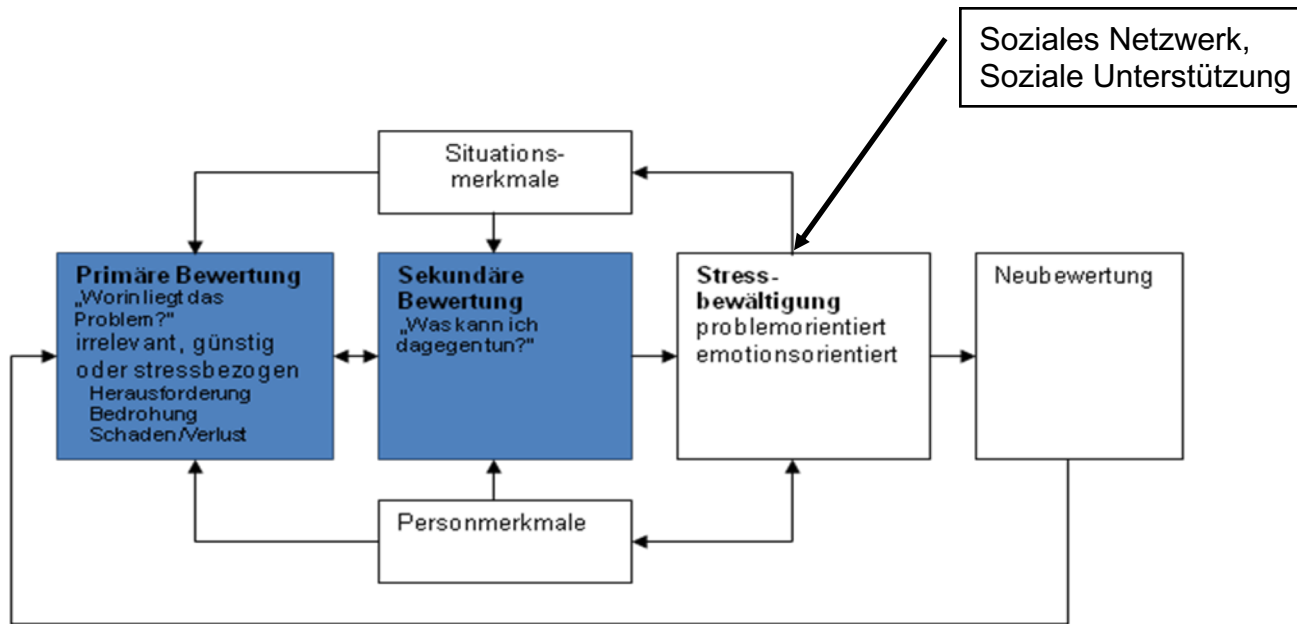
Soziales Netzwerk, Soziale Unterstützung

Situationsmerkmale

**Primäre Bewertung**
„Worin liegt das Problem?"
irrelevant, günstig oder stressbezogen
Herausforderung
Bedrohung
Schaden/Verlust

**Sekundäre Bewertung**
„Was kann ich dagegen tun?"

**Stressbewältigung**
problemorientiert
emotionsorientiert

Neubewertung

Personmerkmale